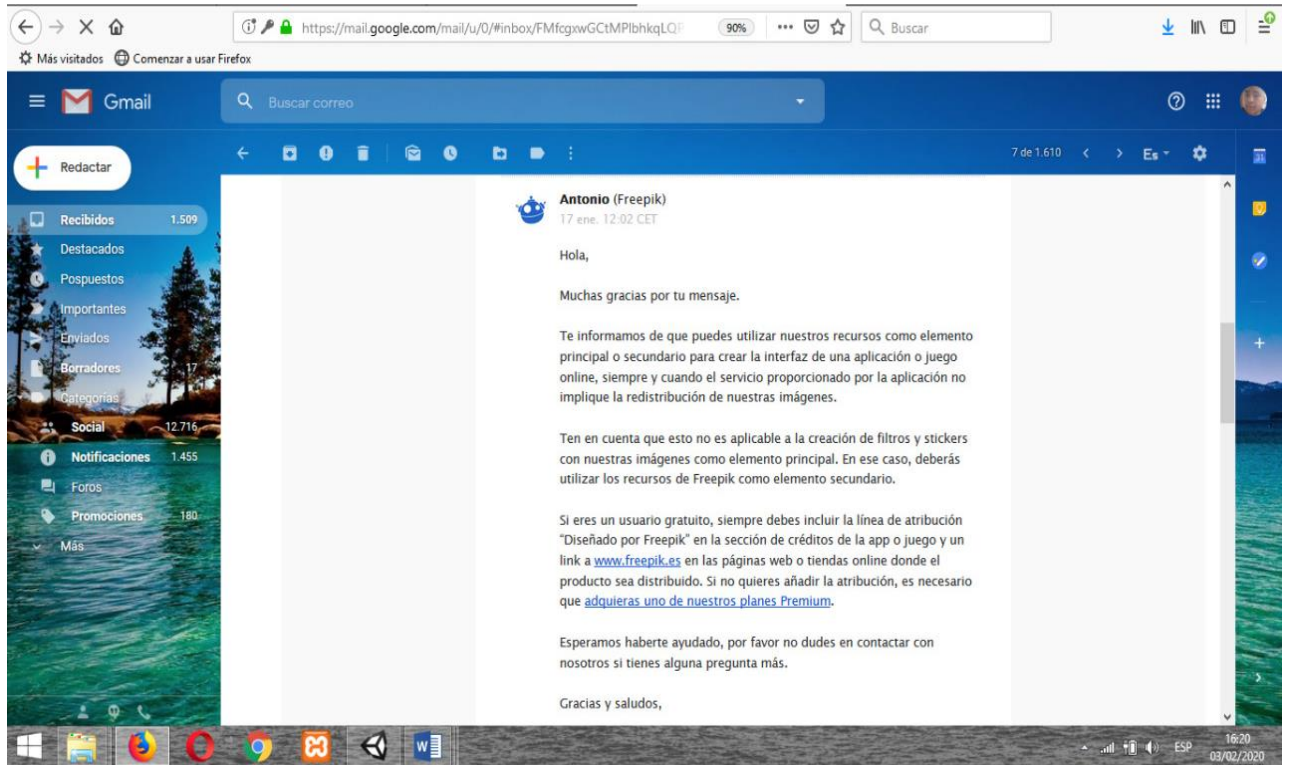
https://mail.google.com/mail/u/0/#inbox/FMfcgxwGCtMPlbhkqLQ

90%

Buscar

Más visitados Comenzar a usar Firefox

Gmail

Buscar correo

Redactar

7 de 1.610

Es

Recibidos 1.509
Destacados
Pospuestos
Importantes
Enviados
Borradores 17
Categorías
Social 12.716
Notificaciones 1.455
Foros
Promociones 180
Más

Antonio (Freepik)
17 ene. 12:02 CET

Hola,

Muchas gracias por tu mensaje.

Te informamos de que puedes utilizar nuestros recursos como elemento principal o secundario para crear la interfaz de una aplicación o juego online, siempre y cuando el servicio proporcionado por la aplicación no implique la redistribución de nuestras imágenes.

Ten en cuenta que esto no es aplicable a la creación de filtros y stickers con nuestras imágenes como elemento principal. En ese caso, deberás utilizar los recursos de Freepik como elemento secundario.

Si eres un usuario gratuito, siempre debes incluir la línea de atribución "Diseñado por Freepik" en la sección de créditos de la app o juego y un link a www.freepik.es en las páginas web o tiendas online donde el producto sea distribuido. Si no quieres añadir la atribución, es necesario que adquieras uno de nuestros planes Premium.

Esperamos haberte ayudado, por favor no dudes en contactar con nosotros si tienes alguna pregunta más.

Gracias y saludos,

ESP 16:20 03/02/2020